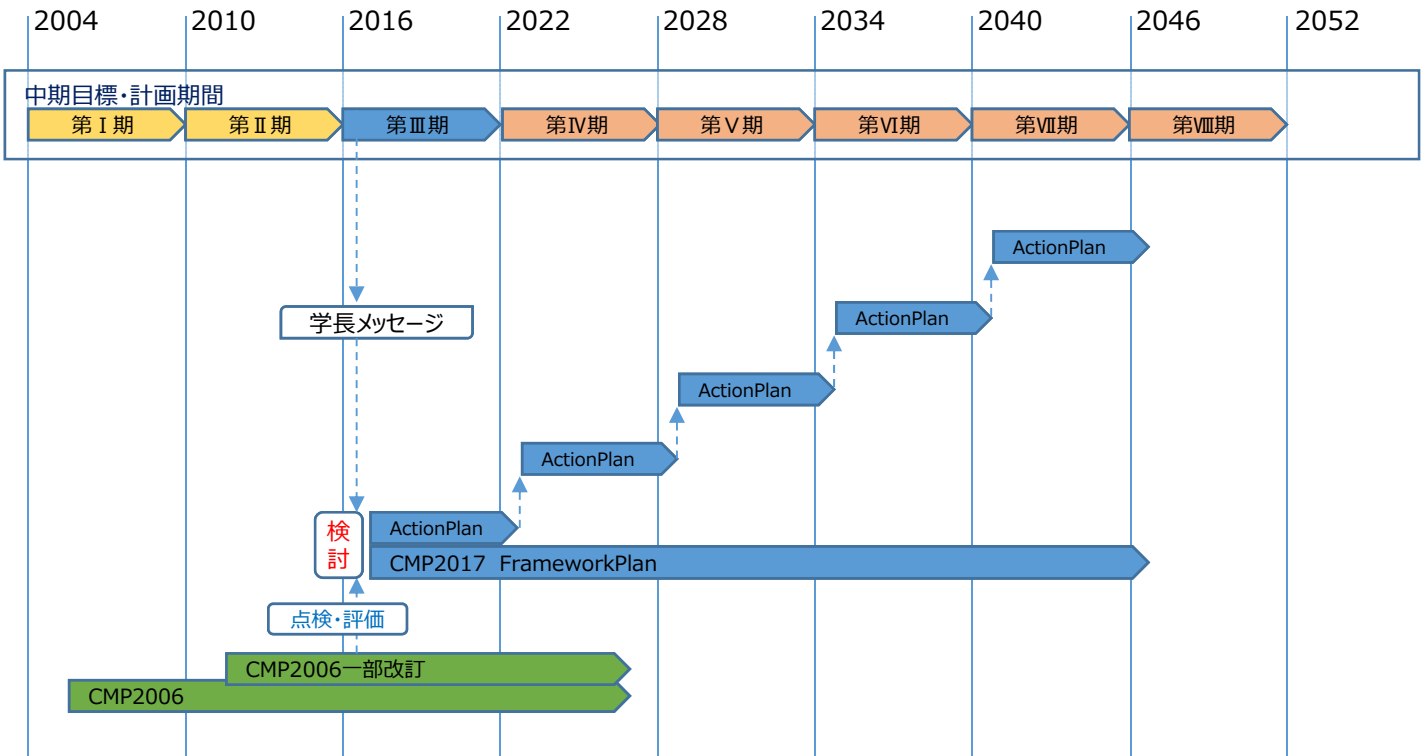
2004 2010 2016 2022 2028 2034 2040 2046 2052

中期目標・計画期間

第Ⅰ期 第Ⅱ期 第Ⅲ期 第Ⅳ期 第Ⅴ期 第Ⅵ期 第Ⅶ期 第Ⅷ期

ActionPlan

ActionPlan

学長メッセージ

ActionPlan

ActionPlan

検討

ActionPlan

CMP2017 FrameworkPlan

点検・評価

CMP2006一部改訂

CMP2006